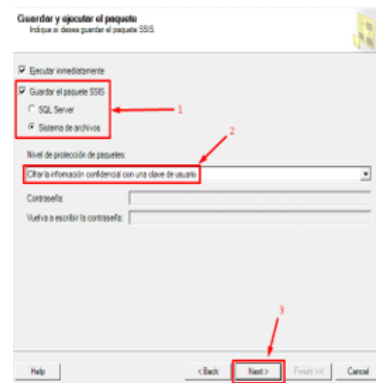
Guardar y ejecutar el paquete
Indique si desea guardar el paquete SSIS.

Ejecutar inmediatamente

Guardar el paquete SSIS

SQL Server

Sistema de archivos

1

2

Nivel de protección de paquetes:

Cifrar la información confidencial con una clave de usuario

Contraseña:

Vuelva a escribir la contraseña:

3

Help

< Back

Next >

Finish >>|

Cancel